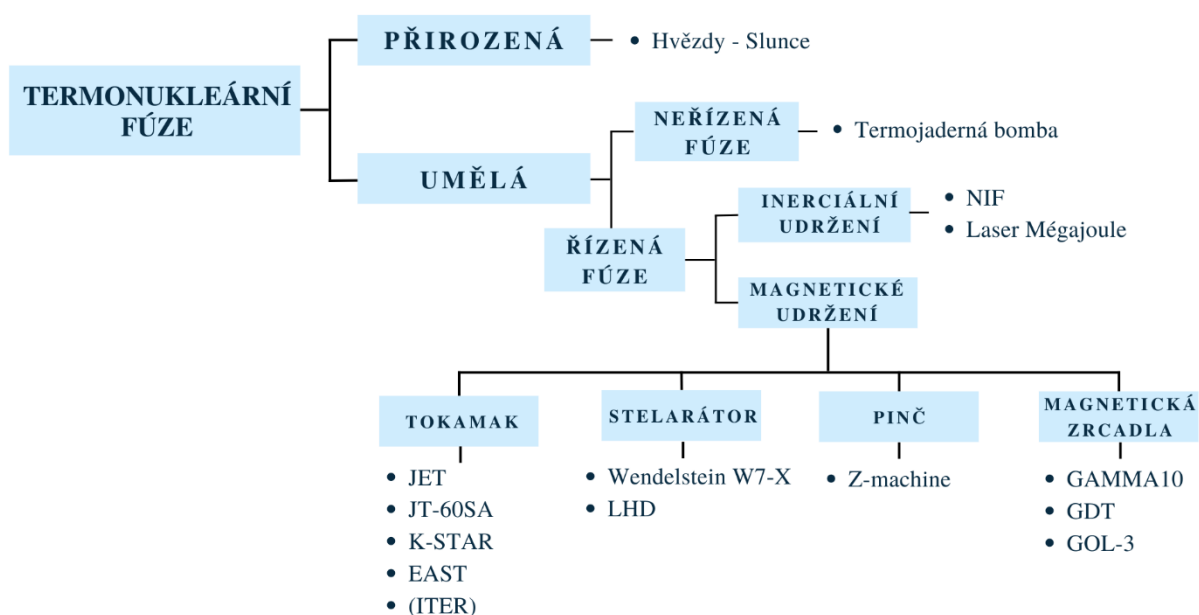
TERMONUKLEÁRNÍ FÚZE

PŘIROZENÁ

• Hvězdy - Slunce

UMĚLÁ

NEŘÍZENÁ FÚZE

• Termojaderná bomba

ŘÍZENÁ FÚZE

INERCIÁLNÍ UDRŽENÍ

• NIF
• Laser Mégajoule

MAGNETICKÉ UDRŽENÍ

TOKAMAK

• JET
• JT-60SA
• K-STAR
• EAST
• (ITER)

STELARÁTOR

• Wendelstein W7-X
• LHD

PINČ

• Z-machine

MAGNETICKÁ ZRCADLA

• GAMMA10
• GDT
• GOL-3